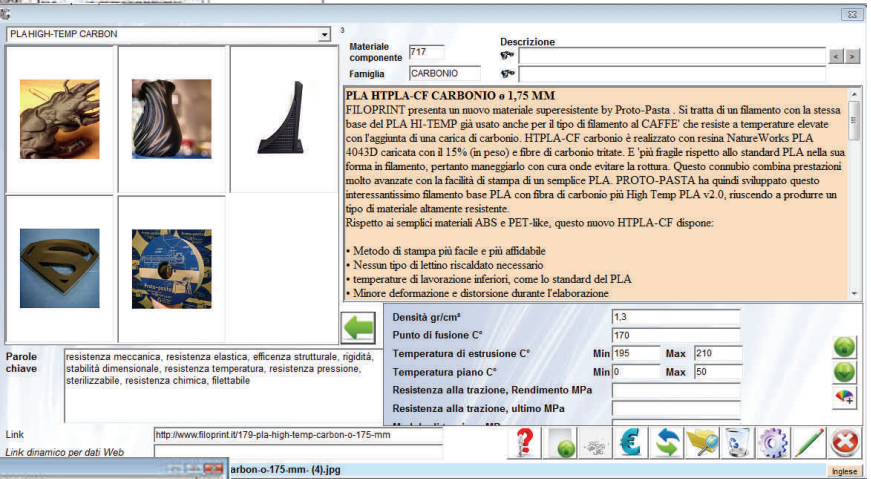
PLA HIGH-TEMP CARBON

3

Materiale componente 717

Famiglia CARBONIO

Descrizione

PLA HTPLA-CF CARBONIO ø 1,75 MM
FILOPRINT presenta un nuovo materiale superesistente by Proto-Pasta . Si tratta di un filamento con la stessa base del PLA HI-TEMP già usato anche per il tipo di filamento al CAFFE' che resiste a temperature elevate con l'aggiunta di una carica di carbonio. HTPLA-CF carbonio è realizzato con resina NatureWorks PLA 4043D caricata con il 15% (in peso) e fibre di carbonio tritate. E 'più fragile rispetto allo standard PLA nella sua forma in filamento, pertanto maneggiarlo con cura onde evitare la rottura. Questo connubio combina prestazioni molto avanzate con la facilità di stampa di un semplice PLA. PROTO-PASTA ha quindi sviluppato questo interessantissimo filamento base PLA con fibra di carbonio più High Temp PLA v2.0, riuscendo a produrre un tipo di materiale altamente resistente.
Rispetto ai semplici materiali ABS e PET-like, questo nuovo HTPLA-CF dispone:

• Metodo di stampa più facile e più affidabile
• Nessun tipo di lettino riscaldato necessario
• temperature di lavorazione inferiori, come lo standard del PLA
• Minore deformazione e distorsione durante l'elaborazione

| Densità gr/cm³ | 1,3 | | |
|---|---|---|---|
| Punto di fusione C° | 170 | | |
| Temperatura di estrusione C° | Min 195 | Max 210 | |
| Temperatura piano C° | Min 0 | Max 50 | |
| Resistenza alla trazione, Rendimento MPa | | | |
| Resistenza alla trazione, ultimo MPa | | | |

Parole chiave
resistenza meccanica, resistenza elastica, efficenza strutturale, rigidità, stabilità dimensionale, resistenza temperatura, resistenza pressione, sterilizzabile, resistenza chimica, filettabile

Link http://www.filoprint.it/179-pla-high-temp-carbon-o-175-mm

Link dinamico per dati Web

arbon-o-175-mm- (4).jpg

Inglese